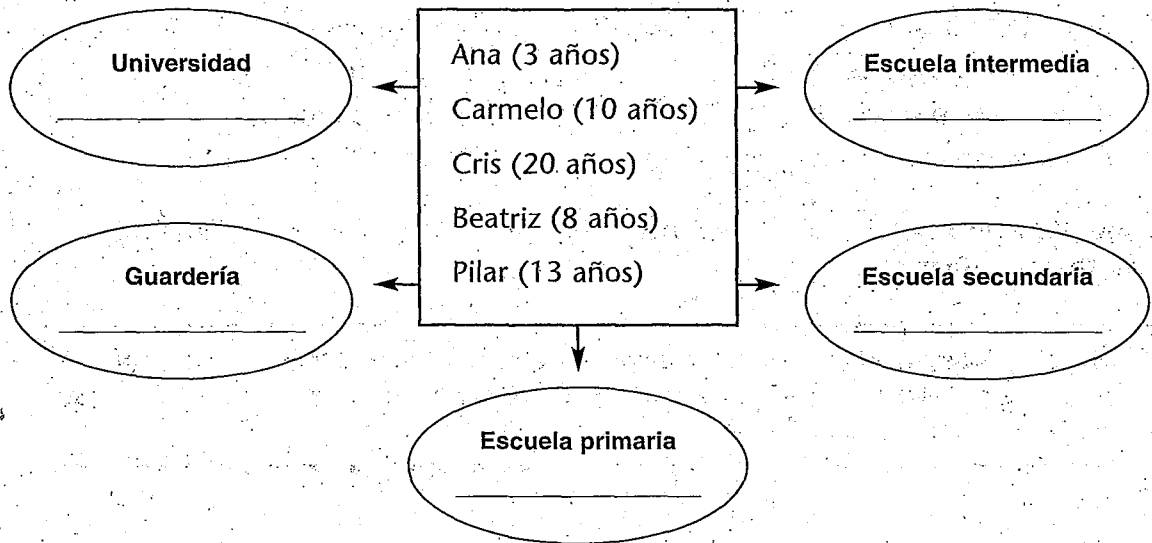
Universidad

______________

Ana (3 años)
Carmelo (10 años)
Cris (20 años)
Beatriz (8 años)
Pilar (13 años)

Escuela intermedia

______________

Guardería

______________

Escuela secundaria

______________

Escuela primaria

______________